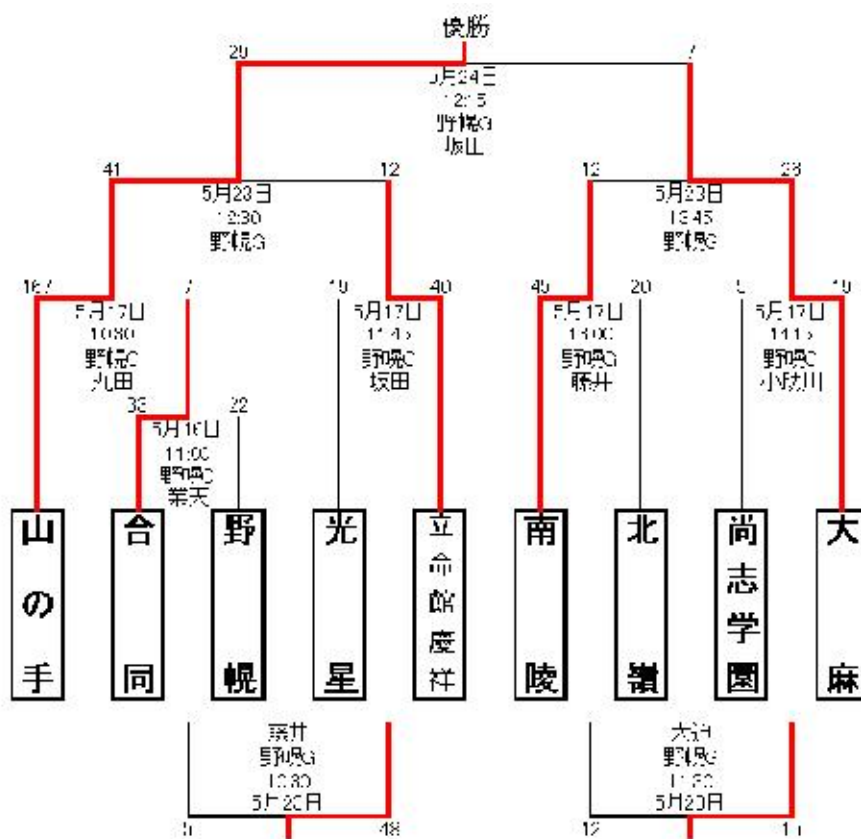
優勝

29
7
5月24日
12:15
野幌G
坂田

41
12
5月23日
12:30
野幌G

12
23
5月23日
13:45
野幌G

167
7
5月17日
10:30
野幌G
丸田

19
40
5月17日
11:45
野幌G
坂田

49
20
5月17日
13:00
野幌G
藤井

5
19
5月17日
14:15
野幌G
小松川

33
22
5月16日
11:00
野幌G
荒天

山の手
合同
野幌
光星
立命館慶祥
南陵
北鸞
尚志学園
大麻

藤井
野幌G
10:30
5月20日
5
48

大野
野幌G
11:30
5月20日
12
11